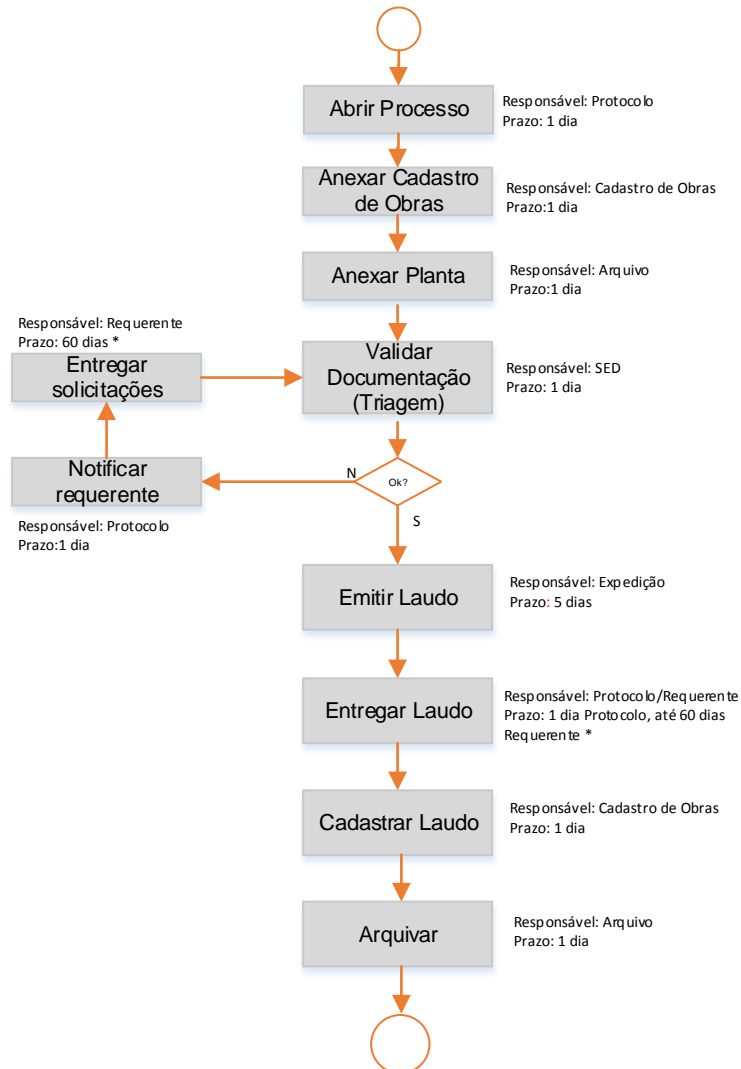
Abrir Processo

Responsável: Protocolo
Prazo: 1 dia

Anexar Cadastro de Obras

Responsável: Cadastro de Obras
Prazo:1 dia

Anexar Planta

Responsável: Arquivo
Prazo:1 dia

Responsável: Requerente
Prazo: 60 dias *

Entregar solicitações

Validar Documentação (Triagem)

Responsável: SED
Prazo: 1 dia

Notificar requerente

N

Ok?

S

Responsável: Protocolo
Prazo:1 dia

Emitir Laudo

Responsável: Expedição
Prazo: 5 dias

Entregar Laudo

Responsável: Protocolo/Requerente
Prazo: 1 dia Protocolo, até 60 dias Requerente *

Cadastrar Laudo

Responsável: Cadastro de Obras
Prazo: 1 dia

Arquivar

Responsável: Arquivo
Prazo: 1 dia